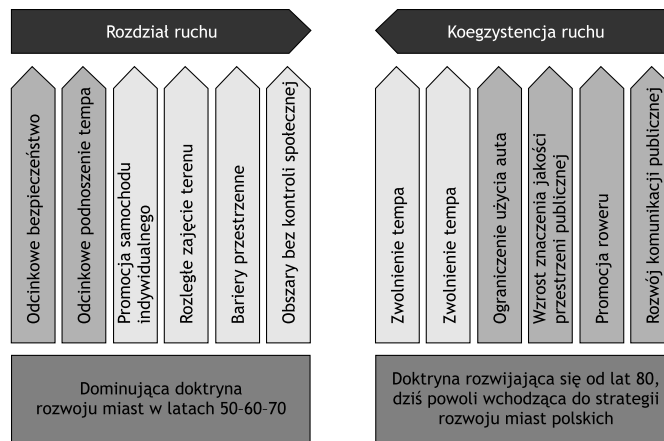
Rozdział ruchu

Odcinkowe bezpieczeństwo

Odcinkowe podnoszenie tempa

Promocja samochodu indywidualnego

Rozległe zajęcie terenu

Bariery przestrzenne

Obszary bez kontroli społecznej

Dominująca doktryna rozwoju miast w latach 50-60-70

Koegzystencja ruchu

Zwolnienie tempa

Zwolnienie tempa

Ograniczenie użycia auta

Wzrost znaczenia jakości przestrzeni publicznej

Promocja roweru

Rozwój komunikacji publicznej

Doktryna rozwijająca się od lat 80, dziś powoli wchodząca do strategii rozwoju miast polskich